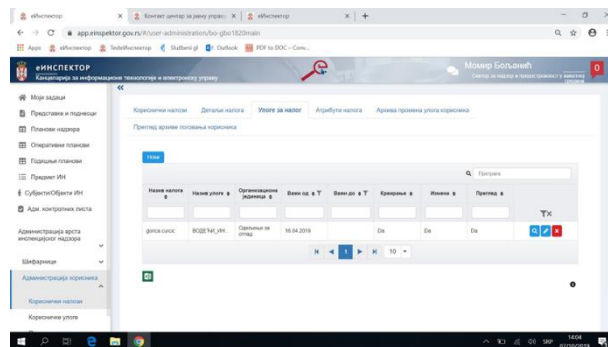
еИнспектор | Контакт центар за јавну управу | еИнспектор

app.einspektor.gov.rs/#/user-administration/bo-gbo1820main

Apps | еИнспектор | TestеИнспектор | Službeni gl | Outlook | PDF to DOC – Conv...

еИНСПЕКТОР
Канцеларија за информационе технологије и електронску управу

Момир Бољанић
Центар за надзор и предострожност у животној средини

Моји задаци
Представке и поднесци
Планови надзора
Оперативни планови
Годишњи планови
Предмет ИН
Субјекти/Објекти ИН
Адм. контролних листа
Администрација врста инспекцијског надзора
Шифарници
Администрација корисника
Кориснички налози
Корисничке улоге

Кориснички налози | Детаљи налога | Улоге за налог | Атрибути налога | Архива промена улога корисника

Преглед архиве логовања корисника

Нова

Претрага

| Назив налога | Назив улоге | Организациона јединица | Важи од | Важи до | Креирање | Измена | Преглед | |
|---|---|---|---|---|---|---|---|---|
| gorica.cukic | ВОДЕЊЕ_ИН... | Одељење за отпад | 16.04.2019 | | Da | Da | Da | |

1 | 10

14:04 | SRP